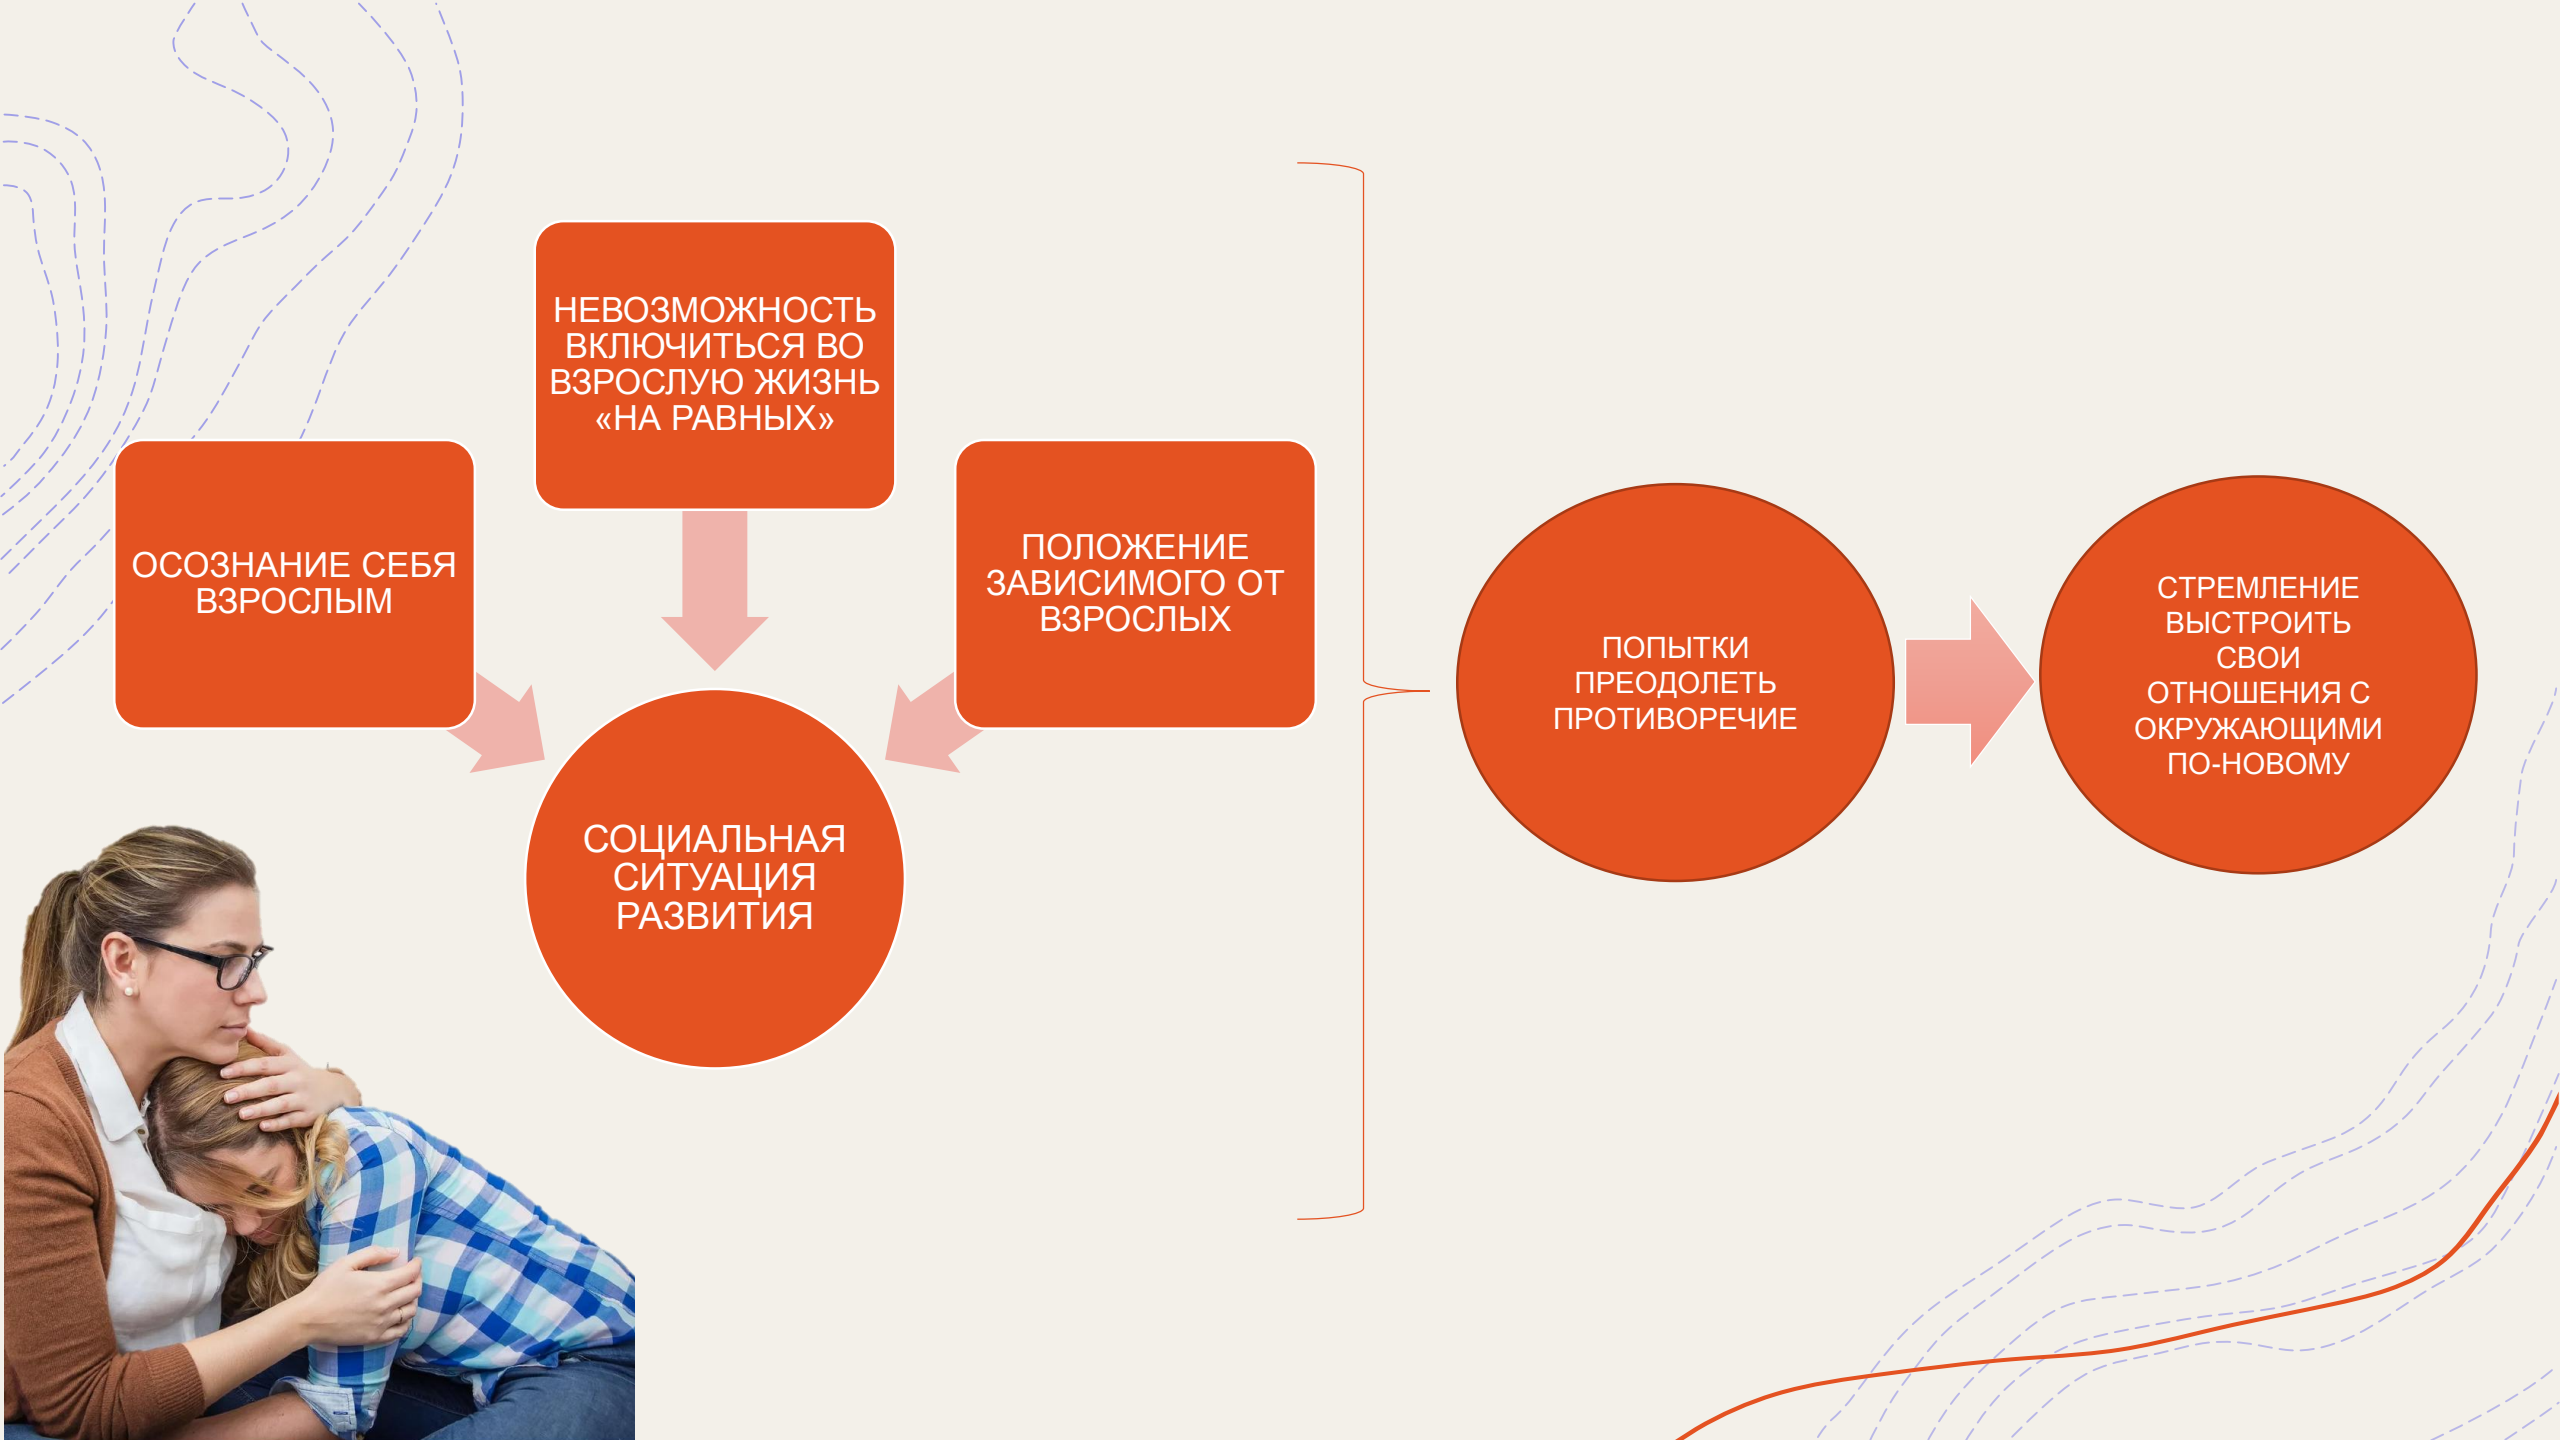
НЕВОЗМОЖНОСТЬ ВКЛЮЧИТЬСЯ ВО ВЗРОСЛУЮ ЖИЗНЬ «НА РАВНЫХ»

ОСОЗНАНИЕ СЕБЯ ВЗРОСЛЫМ

ПОЛОЖЕНИЕ ЗАВИСИМОГО ОТ ВЗРОСЛЫХ

СОЦИАЛЬНАЯ СИТУАЦИЯ РАЗВИТИЯ

ПОПЫТКИ ПРЕОДОЛЕТЬ ПРОТИВОРЕЧИЕ

СТРЕМЛЕНИЕ ВЫСТРОИТЬ СВОИ ОТНОШЕНИЯ С ОКРУЖАЮЩИМИ ПО-НОВОМУ